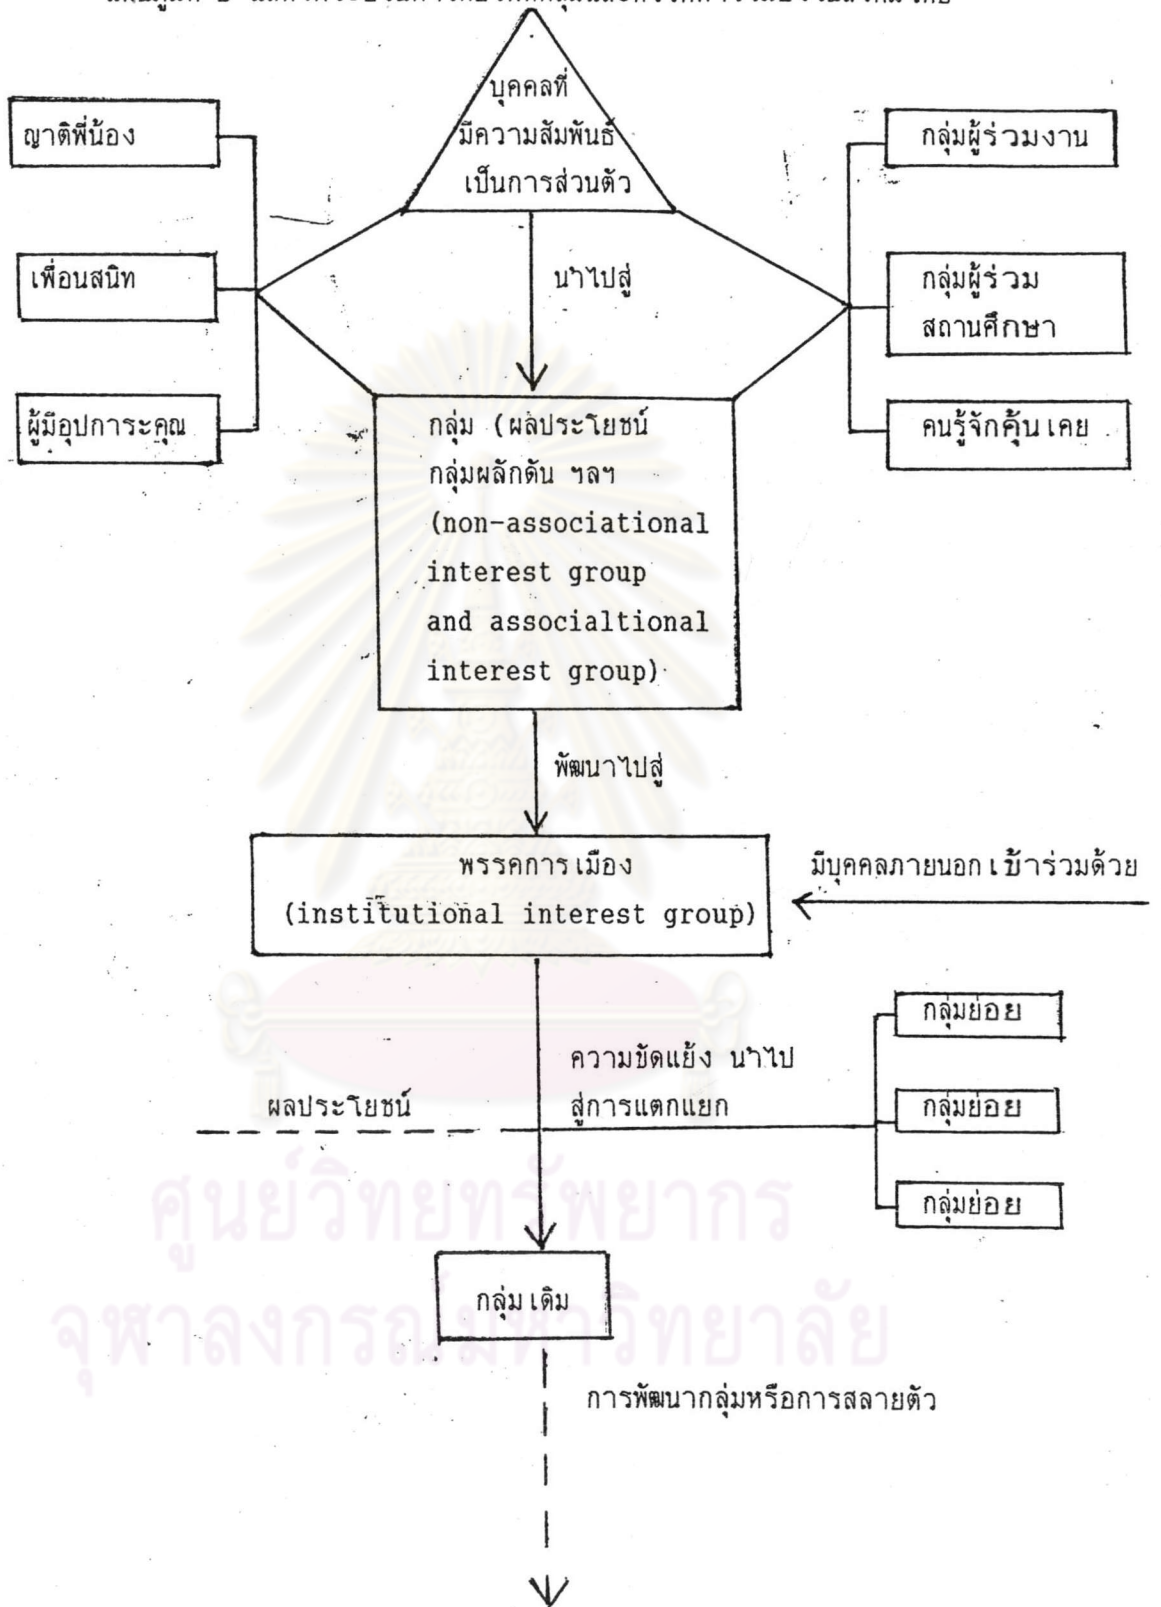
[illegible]

บุคคลที่มีความสัมพันธ์เป็นการส่วนตัว

ญาติพี่น้อง

เพื่อนสนิท

ผู้มีอุปการะคุณ

กลุ่มผู้ร่วมงาน

กลุ่มผู้ร่วมสถานศึกษา

คนรู้จักคุ้นเคย

นาไปสู่

กลุ่ม (ผลประโยชน์ กลุ่มผลักดัน ฯลฯ (non-associational interest group and associaltional interest group)

พัฒนาไปสู่

พรรคการเมือง (institutional interest group)

มีบุคคลภายนอกเข้าร่วมด้วย

ความขัดแย้ง นาไปสู่การแตกแยก

ผลประโยชน์

กลุ่มย่อย

กลุ่มย่อย

กลุ่มย่อย

กลุ่มเดิม

การพัฒนากลุ่มหรือการสลายตัว

ศูนย์วิทยทรัพยากร
จุฬาลงกรณ์มหาวิทยาลัย